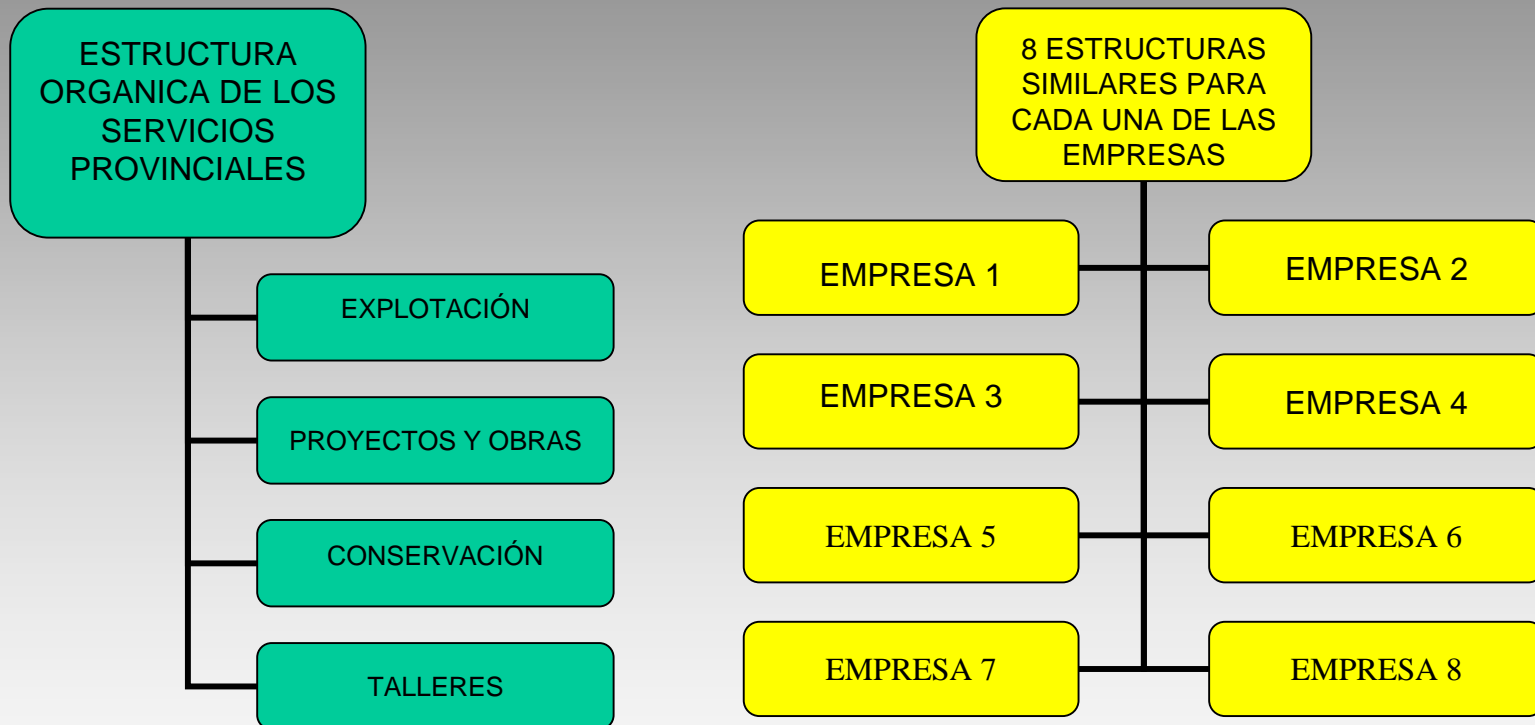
ESTRUCTURA ORGANICA DE LOS SERVICIOS PROVINCIALES

EXPLOTACIÓN

PROYECTOS Y OBRAS

CONSERVACIÓN

TALLERES

8 ESTRUCTURAS SIMILARES PARA CADA UNA DE LAS EMPRESAS

EMPRESA 1

EMPRESA 2

EMPRESA 3

EMPRESA 4

EMPRESA 5

EMPRESA 6

EMPRESA 7

EMPRESA 8